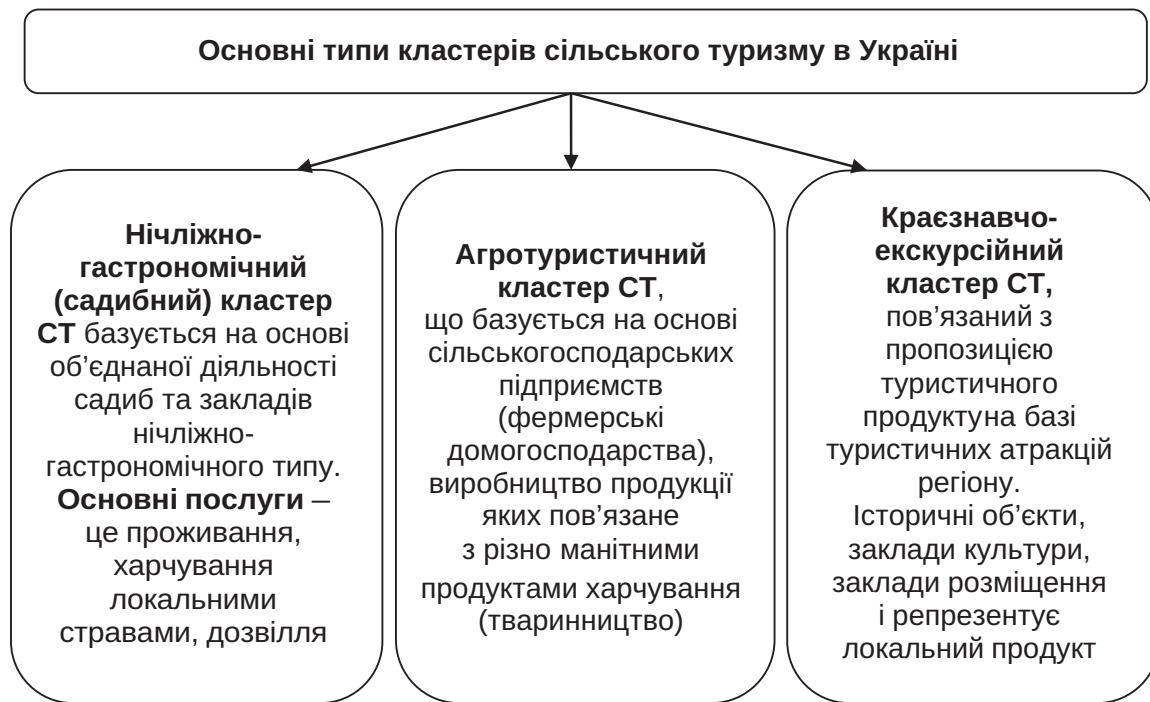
Основні типи кластерів сільського туризму в Україні

Нічліжно-гастрономічний (садибний) кластер СТ базується на основі об'єднаної діяльності садиб та закладів нічліжно-гастрономічного типу. Основні послуги – це проживання, харчування локальними стравами, дозвілля

Агротуристичний кластер СТ, що базується на основі сільськогосподарських підприємств (фермерські домогосподарства), виробництво продукції яких пов'язане з різно манітними продуктами харчування (тваринництво)

Краєзнавчо-екскурсійний кластер СТ, пов'язаний з пропозицією туристичного продуктуна базі туристичних атракцій регіону. Історичні об'єкти, заклади культури, заклади розміщення і репрезентує локальний продукт